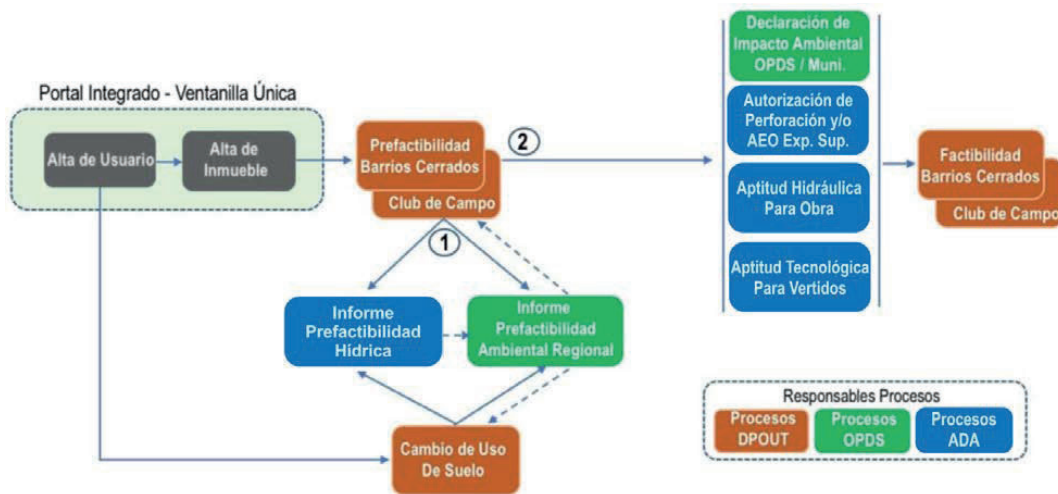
Portal Integrado - Ventanilla Única

Alta de Usuario

Alta de Inmueble

Prefactibilidad Barrios Cerrados

Club de Campo

2

1

Informe Prefactibilidad Hidrica

Informe Prefactibilidad Ambiental Regional

Cambio de Uso De Suelo

Declaración de Impacto Ambiental OPDS / Muni.

Autorización de Perforación y/o AEO Exp. Sup.

Aptitud Hidráulica Para Obra

Aptitud Tecnológica Para Vertidos

Factibilidad Barrios Cerrados

Club de Campo

Responsables Procesos

Procesos DPOUT

Procesos OPDS

Procesos ADA